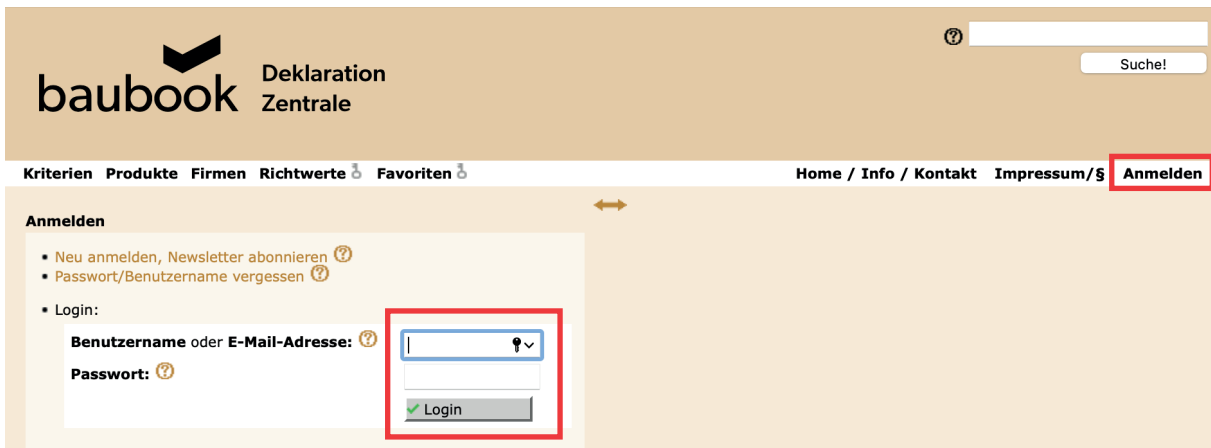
baubook Deklaration Zentrale

Suche!

Kriterien Produkte Firmen Richtwerte Favoriten

Home / Info / Kontakt Impressum/§ Anmelden

Anmelden

- Neu anmelden, Newsletter abonnieren
- Passwort/Benutzername vergessen

- Login:

Benutzername oder E-Mail-Adresse:

Passwort:

Login